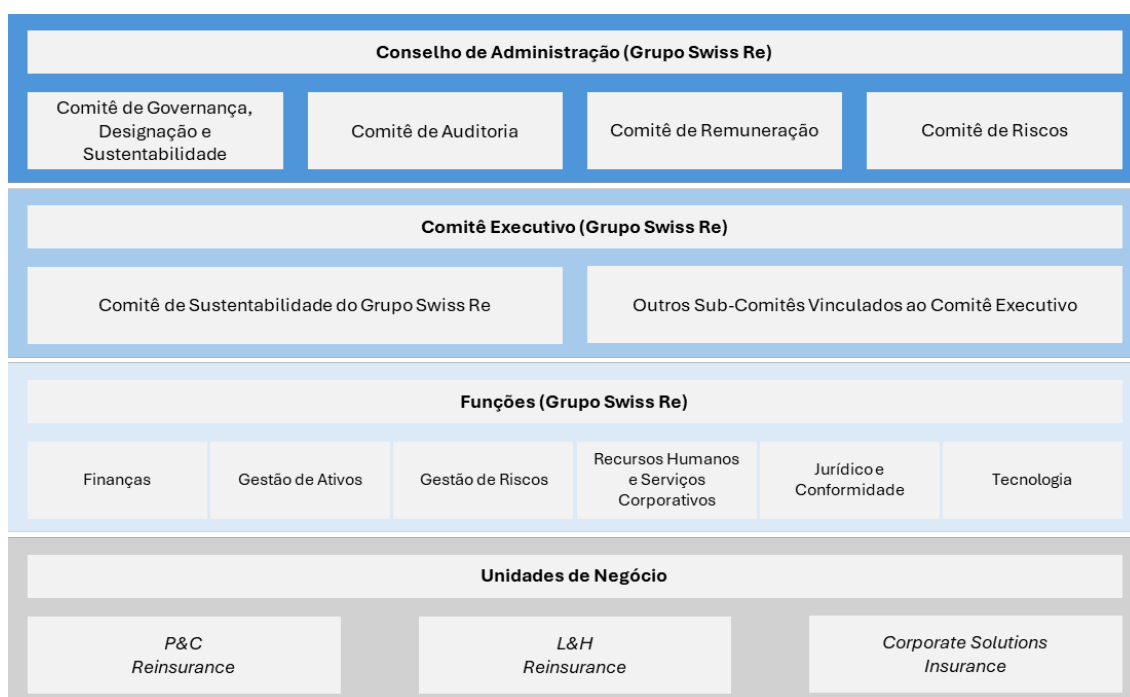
Conselho de Administração (Grupo Swiss Re)

Comitê de Governança, Designação e Sustentabilidade

Comitê de Auditoria

Comitê de Remuneração

Comitê de Riscos

Comitê Executivo (Grupo Swiss Re)

Comitê de Sustentabilidade do Grupo Swiss Re

Outros Sub-Comitês Vinculados ao Comitê Executivo

Funções (Grupo Swiss Re)

Finanças

Gestão de Ativos

Gestão de Riscos

Recursos Humanos e Serviços Corporativos

Jurídico e Conformidade

Tecnologia

Unidades de Negócio

P&C Reinsurance

L&H Reinsurance

Corporate Solutions Insurance